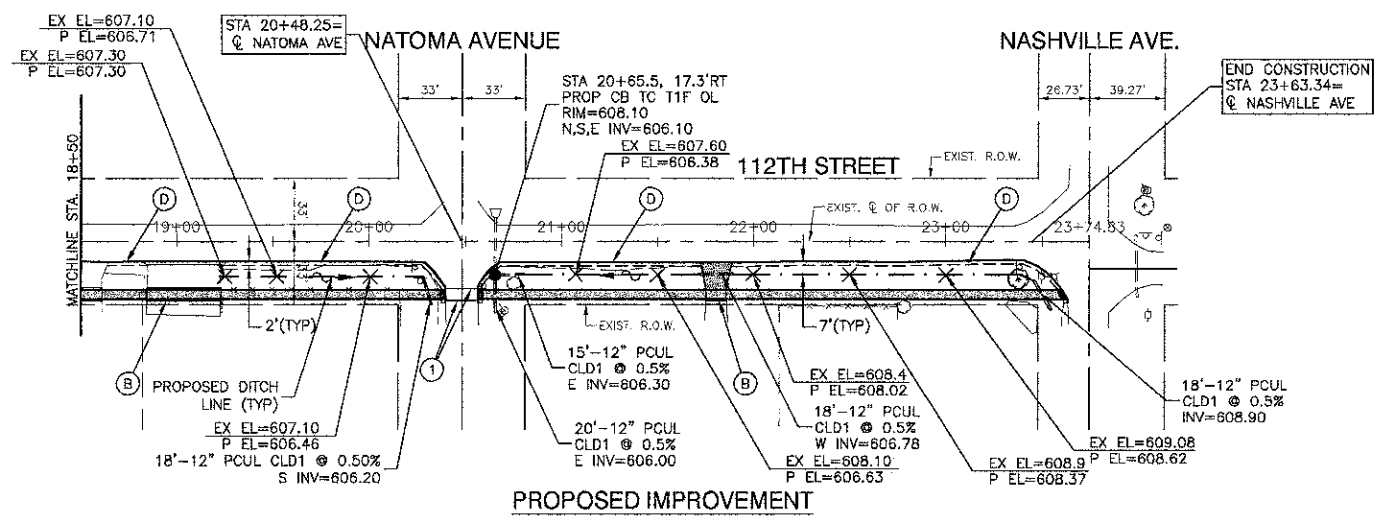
EX EL=607.10
P EL=606.71

EX EL=607.30
P EL=607.30

STA 20+48.25=
℄ NATOMA AVE

NATOMA AVENUE

NASHVILLE AVE.

33'
33'

26.73'
39.27'

END CONSTRUCTION
STA 23+63.34=
℄ NASHVILLE AVE

STA 20+65.5, 17.3'RT
PROP CB TC T1F OL
RIM=608.10
N,S,E INV=606.10

EX EL=607.60
P EL=606.38

112TH STREET

EXIST. R.O.W.

MATCHLINE STA. 18+50

33'

D
D
D
D

EXIST. ℄ OF R.O.W.

19+00
20+00
21+00
22+00
23+00
23+74.83

2'(TYP)
EXIST. R.O.W.
7'(TYP)

B
B
1

PROPOSED DITCH LINE (TYP)

15'-12" PCUL
CLD1 @ 0.5%
E INV=606.30

EX EL=608.4
P EL=608.02

18'-12" PCUL
CLD1 @ 0.5%
W INV=606.78

18'-12" PCUL
CLD1 @ 0.5%
INV=608.90

EX EL=607.10
P EL=606.46
18'-12" PCUL CLD1 @ 0.50%
S INV=606.20

20'-12" PCUL
CLD1 @ 0.5%
E INV=606.00

EX EL=608.10
P EL=606.63

EX EL=608.9
P EL=608.37

EX EL=609.08
P EL=608.62

PROPOSED IMPROVEMENT